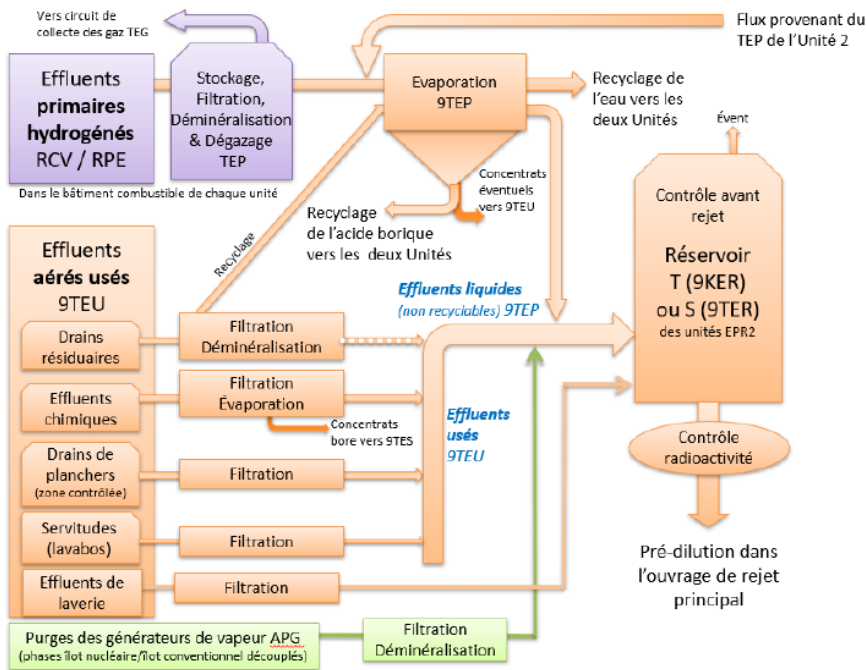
Vers circuit de collecte des gaz TEG

Flux provenant du TEP de l'Unité 2

Effluents primaires hydrogénés RCV / RPE

Dans le bâtiment combustible de chaque unité

Stockage, Filtration, Déminéralisation & Dégazage TEP

Evaporation 9TEP

Recyclage de l'eau vers les deux Unités

Évent

Concentrats éventuels vers 9TEU

Recyclage de l'acide borique vers les deux Unités

Contrôle avant rejet

Réservoir T (9KER) ou S (9TER) des unités EPR2

Recyclage

Effluents aérés usés 9TEU

Effluents liquides (non recyclables) 9TEP

Drains résiduaires

Filtration Déminéralisation

Effluents chimiques

Filtration Évaporation

Concentrats bore vers 9TES

Effluents usés 9TEU

Drains de planchers (zone contrôlée)

Filtration

Contrôle radioactivité

Servitudes (lavabos)

Filtration

Effluents de laverie

Filtration

Pré-dilution dans l'ouvrage de rejet principal

Purges des générateurs de vapeur APG (phases îlot nucléaire/îlot conventionnel découplés)

Filtration Déminéralisation